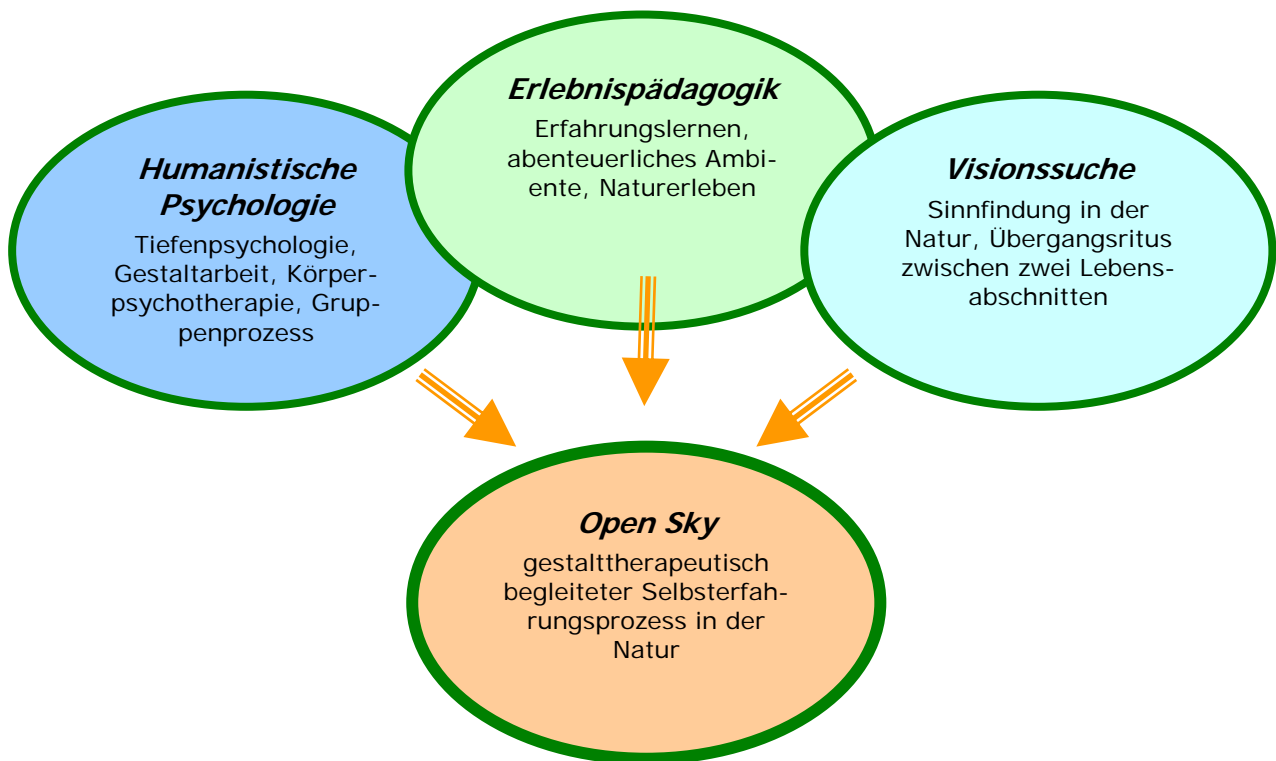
**Humanistische Psychologie**
Tiefenpsychologie, Gestaltarbeit, Körperpsychotherapie, Gruppenprozess

**Erlebnispädagogik**
Erfahrungslernen, abenteuerliches Ambiente, Naturerleben

**Visionssuche**
Sinnfindung in der Natur, Übergangsritus zwischen zwei Lebensabschnitten

**Open Sky**
gestalttherapeutisch begleiteter Selbsterfahrungsprozess in der Natur